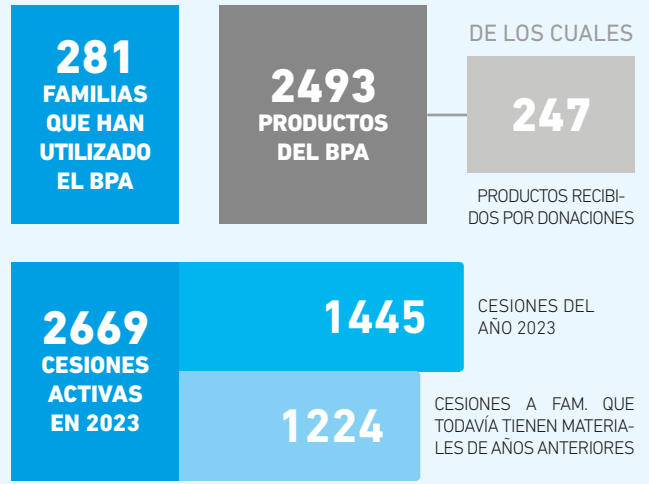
281
FAMILIAS QUE HAN UTILIZADO EL BPA

2493
PRODUCTOS DEL BPA

DE LOS CUALES

247

PRODUCTOS RECIBIDOS POR DONACIONES

2669
CESIONES ACTIVAS EN 2023

1445

CESIONES DEL AÑO 2023

1224

CESIONES A FAM. QUE TODAVÍA TIENEN MATERIALES DE AÑOS ANTERIORES